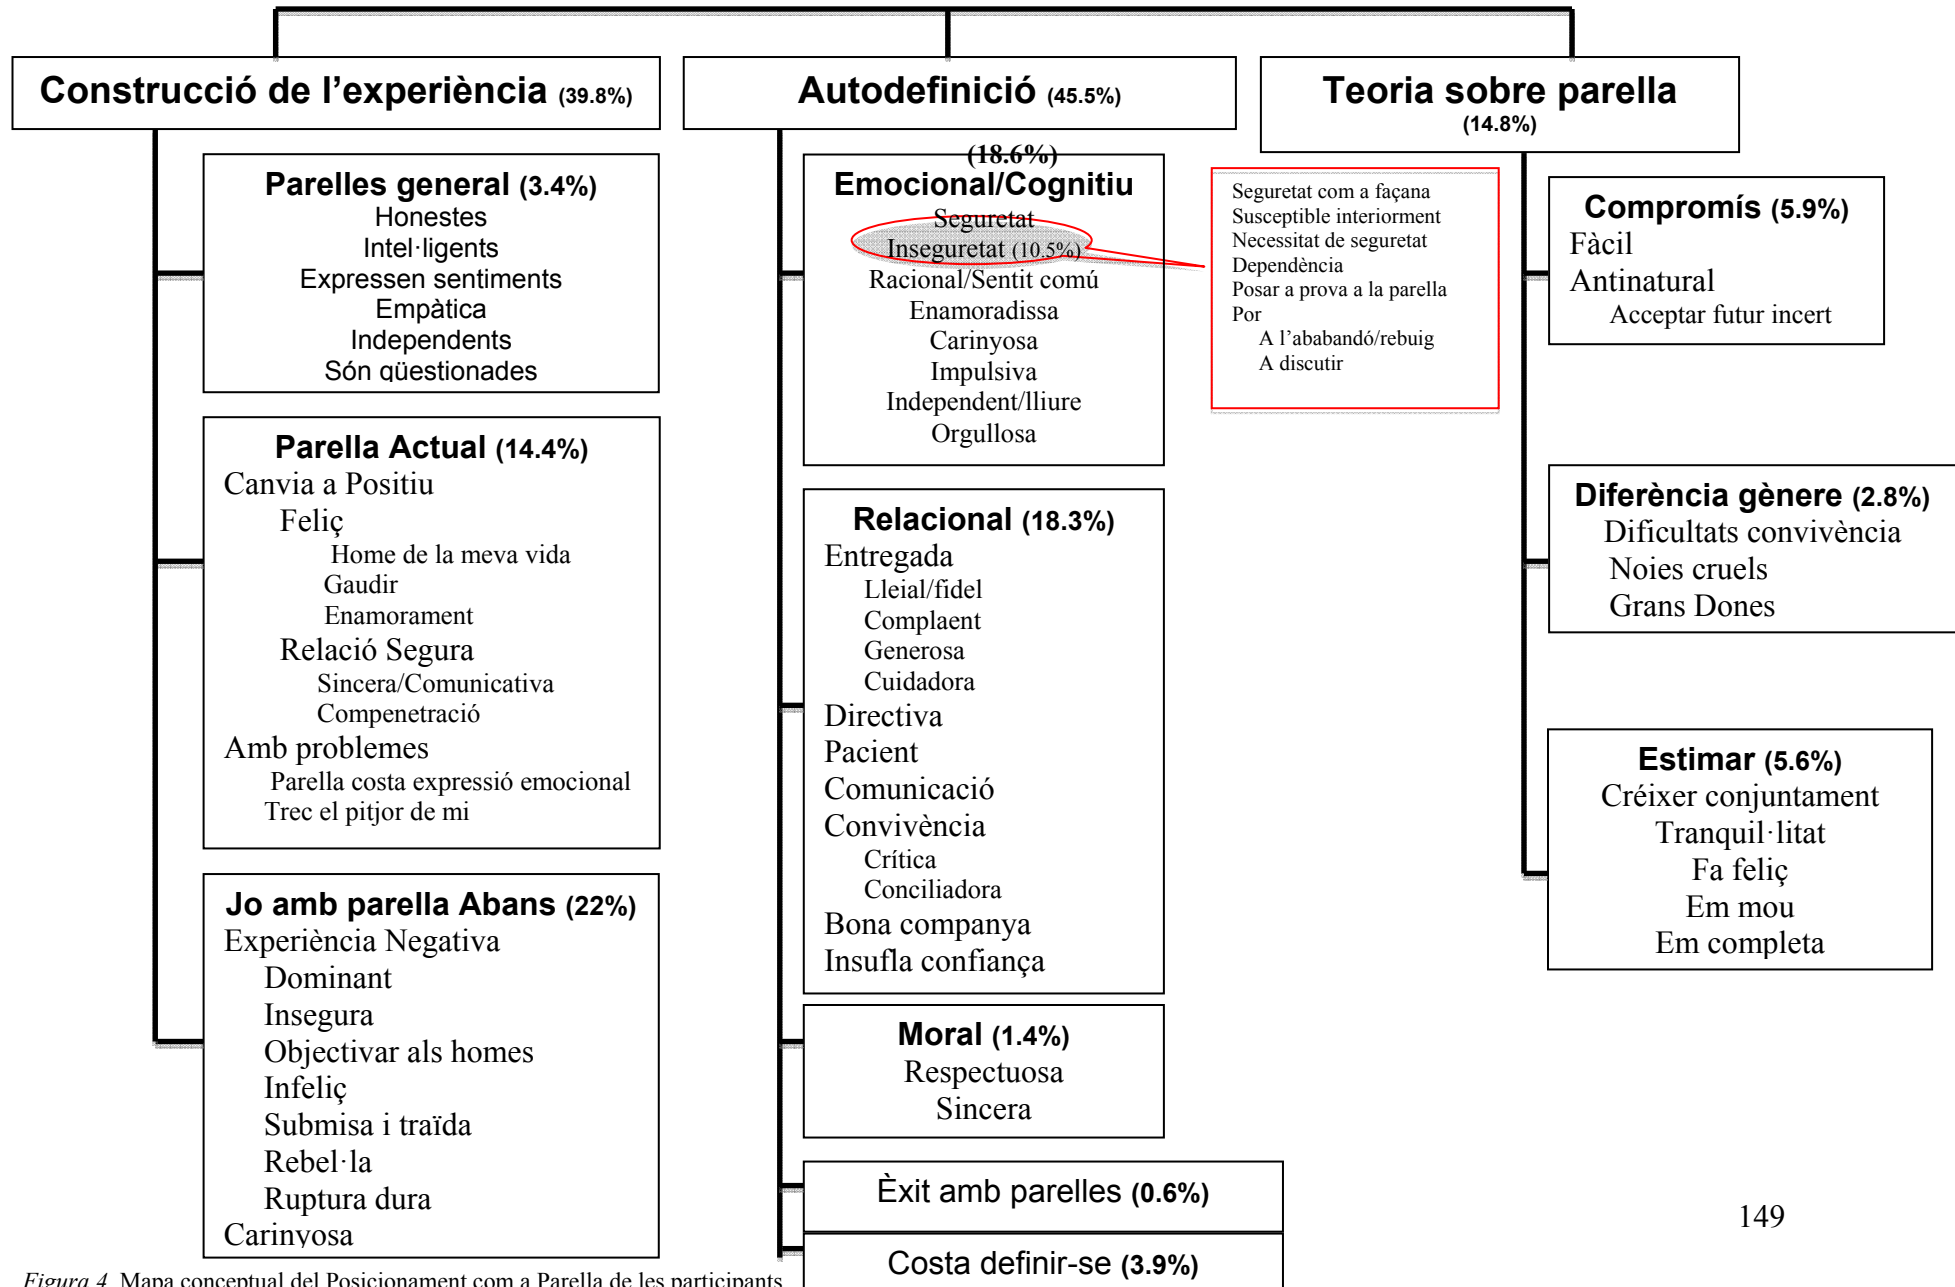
Construcció de l'experiència (39.8%)

Autodefinició (45.5%)

Teoria sobre parella (14.8%)

Parelles general (3.4%)
Honestes
Intel·ligents
Expressen sentiments
Empàtica
Independents
Són qüestionades

Parella Actual (14.4%)
Canvia a Positiu
Feliç
Home de la meva vida
Gaudir
Enamorament
Relació Segura
Sincera/Comunicativa
Compenetració
Amb problemes
Parella costa expressió emocional
Trec el pitjor de mi

Jo amb parella Abans (22%)
Experiència Negativa
Dominant
Insegura
Objectivar als homes
Infeliç
Submisa i traïda
Rebel·la
Ruptura dura
Carinyosa

(18.6%)
Emocional/Cognitiu
Seguretat
Inseguretat (10.5%)
Racional/Sentit comú
Enamoradissa
Carinyosa
Impulsiva
Independent/lliure
Orgullosa

Seguretat com a façana
Susceptible interiorment
Necessitat de seguretat
Dependència
Posar a prova a la parella
Por
A l'ababandó/rebuig
A discutir

Relacional (18.3%)
Entregada
Lleial/fidel
Complaent
Generosa
Cuidadora
Directiva
Pacient
Comunicació
Convivència
Crítica
Conciliadora
Bona companya
Insufla confiança

Moral (1.4%)
Respectuosa
Sincera

Èxit amb parelles (0.6%)

Costa definir-se (3.9%)

Compromís (5.9%)
Fàcil
Antinatural
Acceptar futur incert

Diferència gènere (2.8%)
Dificultats convivència
Noies cruels
Grans Dones

Estimar (5.6%)
Créixer conjuntament
Tranquil·litat
Fa feliç
Em mou
Em completa

149

Figura 4. Mapa conceptual del Posicionament com a Parella de les participants